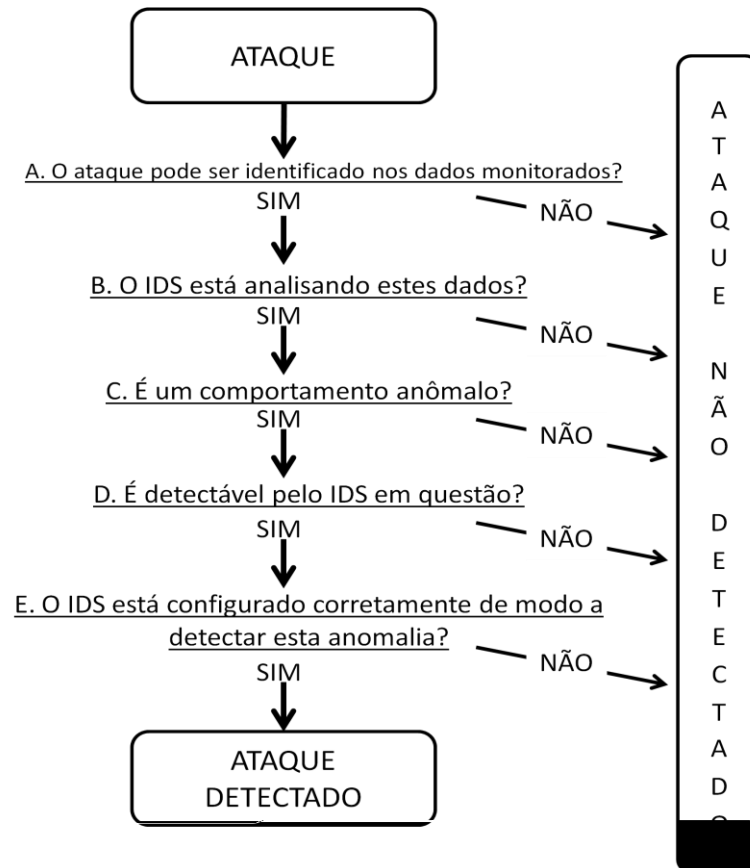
ATAQUE

A. O ataque pode ser identificado nos dados monitorados?
SIM
NÃO

B. O IDS está analisando estes dados?
SIM
NÃO

C. É um comportamento anômalo?
SIM
NÃO

D. É detectável pelo IDS em questão?
SIM
NÃO

E. O IDS está configurado corretamente de modo a detectar esta anomalia?
SIM
NÃO

ATAQUE DETECTADO

A T A Q U E N Ã O D E T E C T A D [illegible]